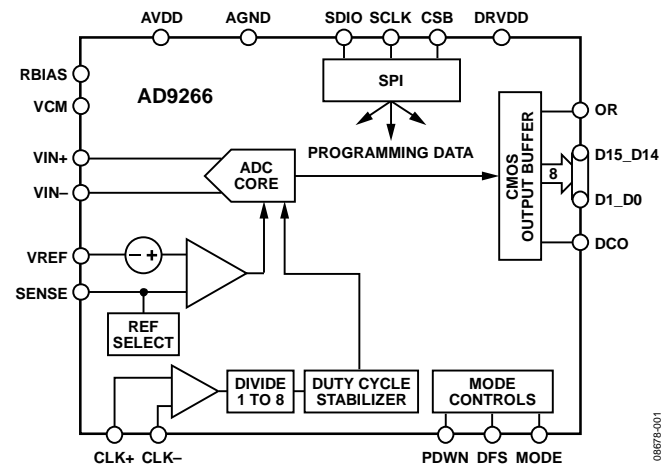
AVDD AGND SDIO SCLK CSB DRVDD

RBIAS

VCM

AD9266

SPI

PROGRAMMING DATA

OR

CMOS OUTPUT BUFFER

D15_D14

8

D1_D0

DCO

VIN+

VIN–

ADC CORE

VREF

– +

SENSE

REF SELECT

DIVIDE 1 TO 8

DUTY CYCLE STABILIZER

MODE CONTROLS

CLK+ CLK–

PDWN DFS MODE

08678-001